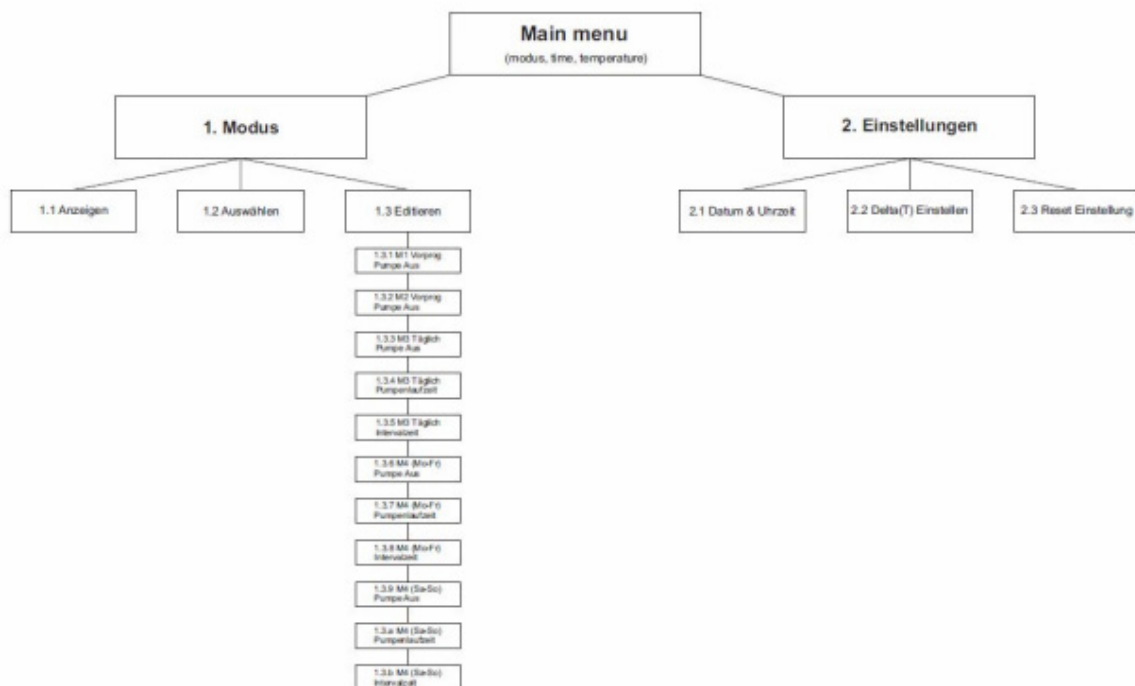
Main menu
(modus, time, temperature)

1. Modus

2. Einstellungen

1.1 Anzeigen

1.2 Auswählen

1.3 Editieren

2.1 Datum & Uhrzeit

2.2 Delta(T) Einstellen

2.3 Reset Einstellung

1.3.1 M1 Vorprog Pumpe Aus

1.3.2 M2 Vorprog Pumpe Aus

1.3.3 M3 Täglich Pumpe Aus

1.3.4 M3 Täglich Pumpenlaufzeit

1.3.5 M3 Täglich Intervalzeit

1.3.6 M4 (Mo-Fr) Pumpe Aus

1.3.7 M4 (Mo-Fr) Pumpenlaufzeit

1.3.8 M4 (Mo-Fr) Intervalzeit

1.3.9 M4 (Sa-So) Pumpe Aus

1.3.a M4 (Sa-So) Pumpenlaufzeit

1.3.b M4 (Sa-So) Intervalzeit